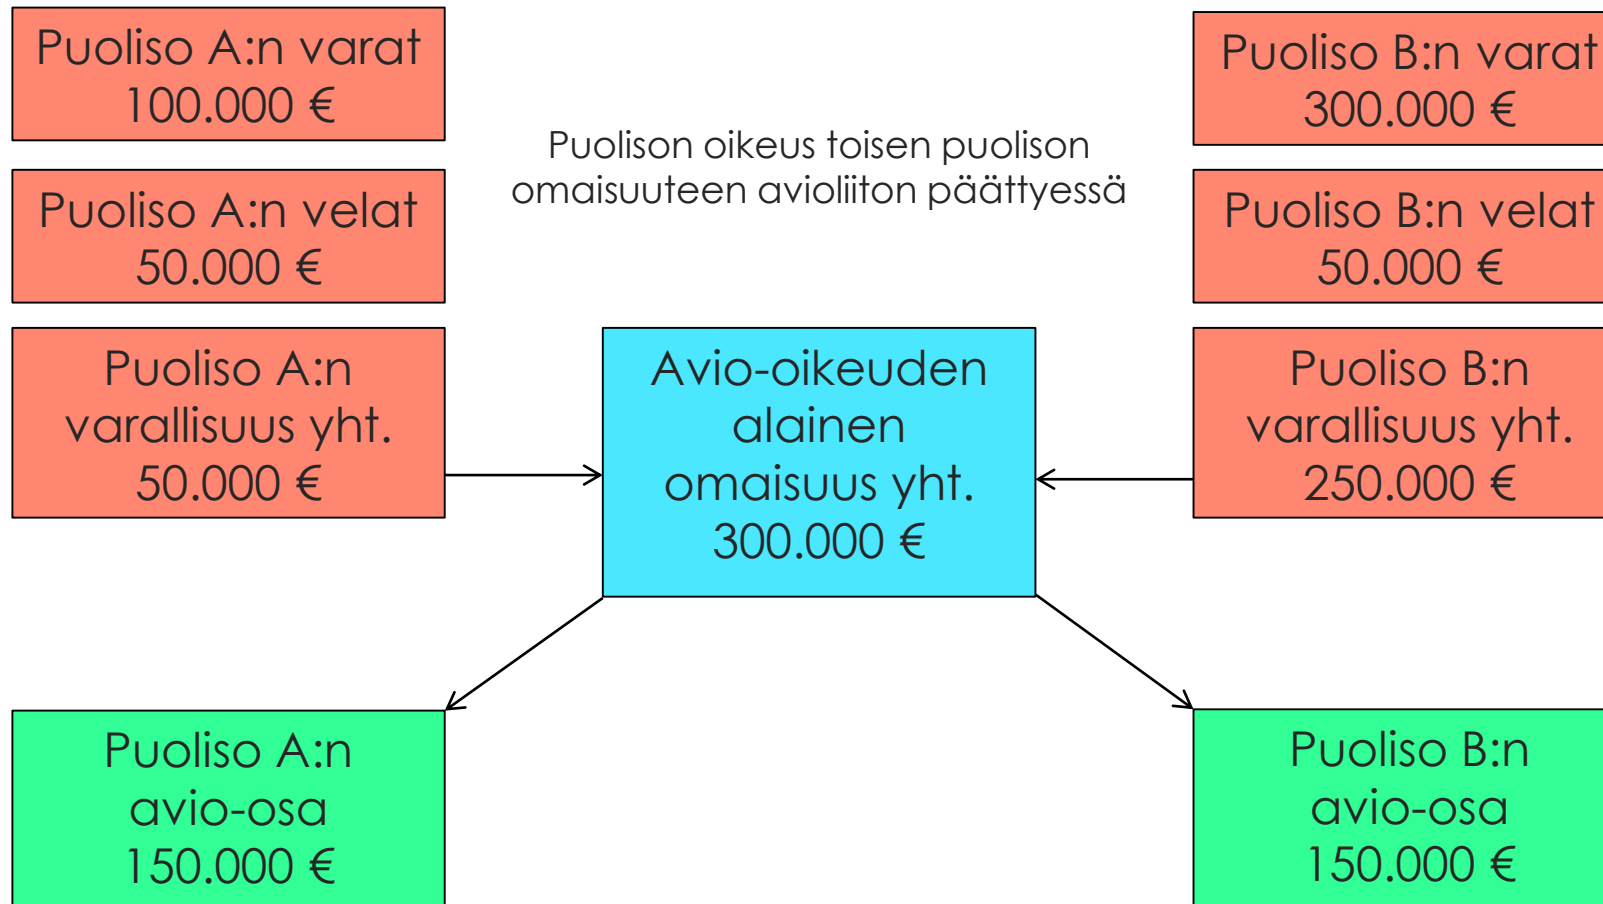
Puoliso A:n varat
100.000 €

Puoliso A:n velat
50.000 €

Puoliso A:n varallisuus yht.
50.000 €

Puolison oikeus toisen puolison omaisuuteen avioliiton päättyessä

Puoliso B:n varat
300.000 €

Puoliso B:n velat
50.000 €

Puoliso B:n varallisuus yht.
250.000 €

Avio-oikeuden alainen omaisuus yht.
300.000 €

Puoliso A:n avio-osa
150.000 €

Puoliso B:n avio-osa
150.000 €